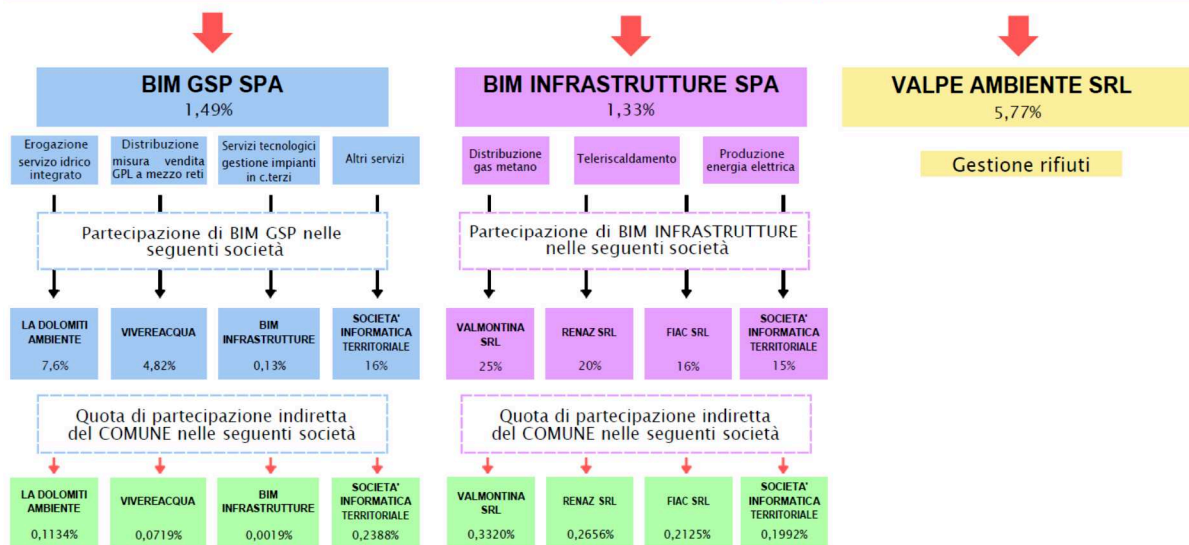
BIM GSP SPA
1,49%

Erogazione servizio idrico integrato

Distribuzione misura vendita GPL a mezzo reti

Servizi tecnologici gestione impianti in c.terzi

Altri servizi

Partecipazione di BIM GSP nelle seguenti società

LA DOLOMITI AMBIENTE
7,6%

VIVEREACQUA
4,82%

BIM INFRASTRUTTURE
0,13%

SOCIETA' INFORMATICA TERRITORIALE
16%

Quota di partecipazione indiretta del COMUNE nelle seguenti società

LA DOLOMITI AMBIENTE
0,1134%

VIVEREACQUA
0,0719%

BIM INFRASTRUTTURE
0,0019%

SOCIETA' INFORMATICA TERRITORIALE
0,2388%

BIM INFRASTRUTTURE SPA
1,33%

Distribuzione gas metano

Teleriscaldamento

Produzione energia elettrica

Partecipazione di BIM INFRASTRUTTURE nelle seguenti società

VALMONTINA SRL
25%

RENAZ SRL
20%

FIAC SRL
16%

SOCIETA' INFORMATICA TERRITORIALE
15%

Quota di partecipazione indiretta del COMUNE nelle seguenti società

VALMONTINA SRL
0,3320%

RENAZ SRL
0,2656%

FIAC SRL
0,2125%

SOCIETA' INFORMATICA TERRITORIALE
0,1992%

VALPE AMBIENTE SRL
5,77%

Gestione rifiuti